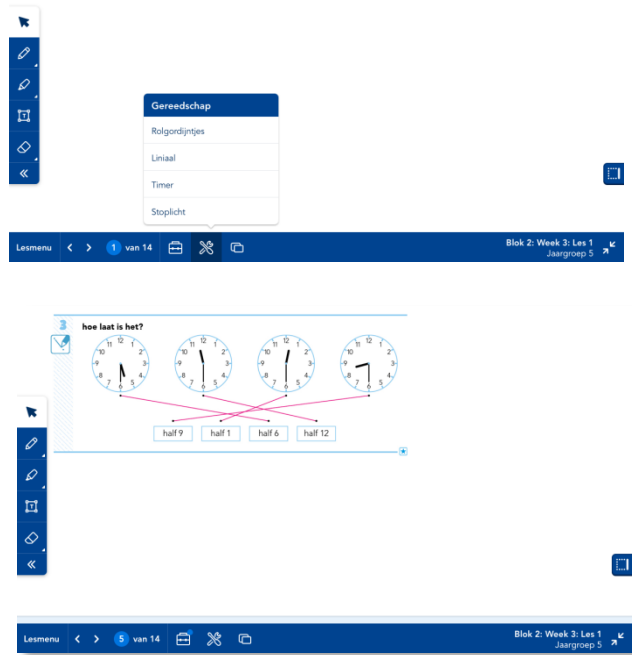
Gereedschap
Rolgordijntjes
Liniaal
Timer
Stoplicht

Lesmenu 1 van 14

Blok 2: Week 3: Les 1
Jaargroep 5

3 hoe laat is het?

12 1 2 3 4 5 6 7 8 9 10 11

12 1 2 3 4 5 6 7 8 9 10 11

12 1 2 3 4 5 6 7 8 9 10 11

12 1 2 3 4 5 6 7 8 9 10 11

| half 9 | half 1 | half 6 | half 12 |
|---|---|---|---|

Lesmenu 5 van 14

Blok 2: Week 3: Les 1
Jaargroep 5